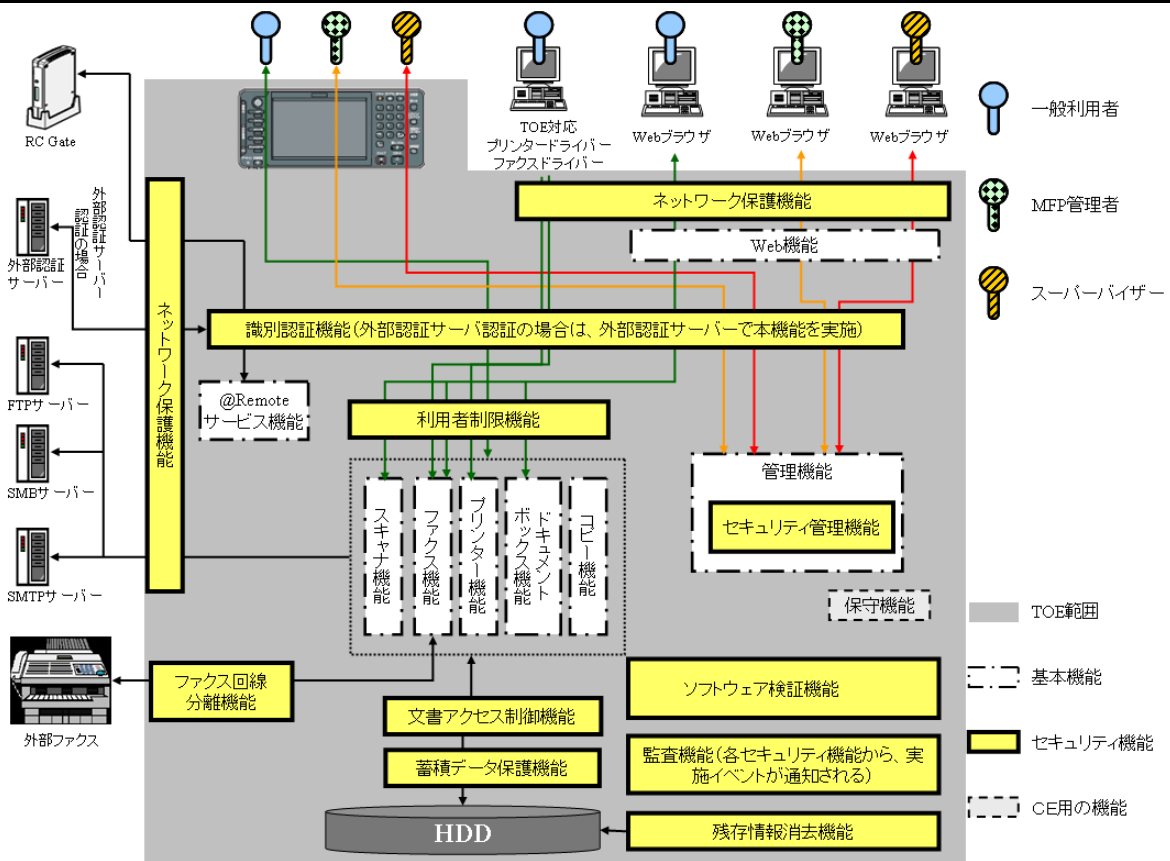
TOE対応
プリンタードライバー
ファクスドライバー

Webブラウザ

Webブラウザ

Webブラウザ

一般利用者

MFP管理者

スーパーバイザー

RC Gate

外部認証サーバーの場合

外部認証サーバー

FTPサーバー

SMBサーバー

SMTPサーバー

外部ファクス

ネットワーク保護機能

ネットワーク保護機能

Web機能

識別認証機能(外部認証サーバ認証の場合は、外部認証サーバーで本機能を実施)

@Remote
サービス機能

利用者制限機能

管理機能

セキュリティ管理機能

スキャナ機能

ファクス機能

プリンター機能

ドキュメントボックス機能

コピー機能

保守機能

TOE範囲

基本機能

セキュリティ機能

CE用の機能

ファクス回線分離機能

ソフトウェア検証機能

文書アクセス制御機能

監査機能(各セキュリティ機能から、実施イベントが通知される)

蓄積データ保護機能

HDD

残存情報消去機能